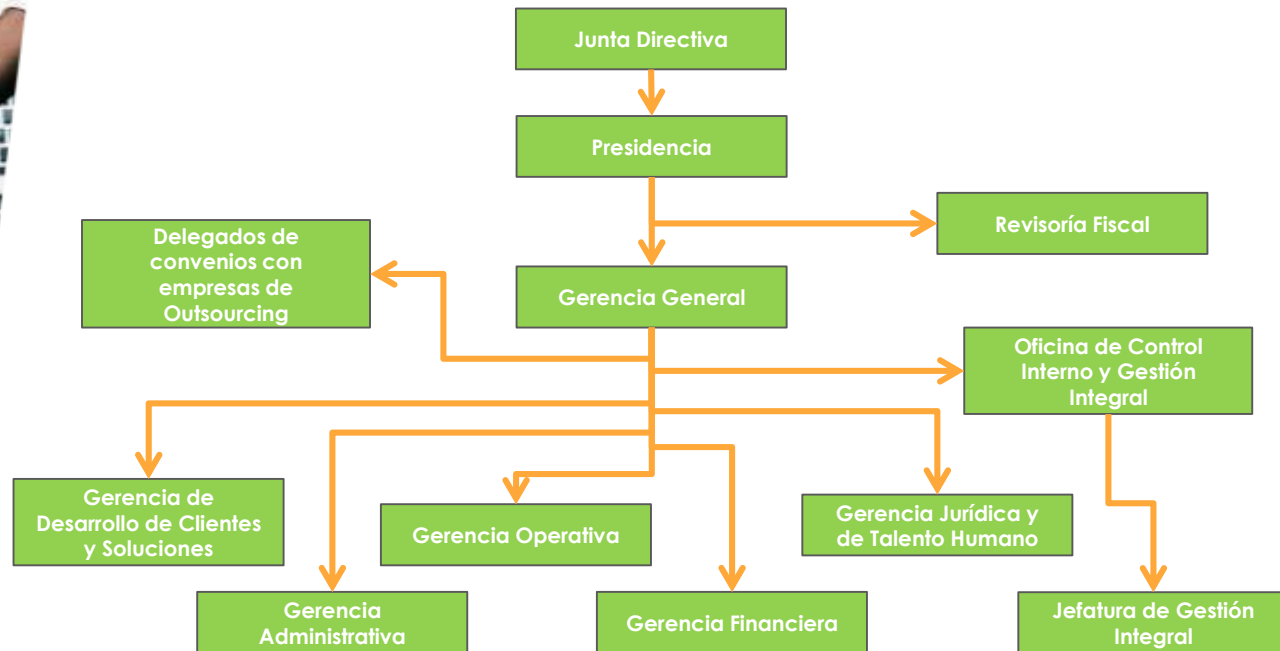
Junta Directiva

Presidencia

Revisoría Fiscal

Delegados de convenios con empresas de Outsourcing

Gerencia General

Oficina de Control Interno y Gestión Integral

Gerencia de Desarrollo de Clientes y Soluciones

Gerencia Operativa

Gerencia Jurídica y de Talento Humano

Gerencia Administrativa

Gerencia Financiera

Jefatura de Gestión Integral